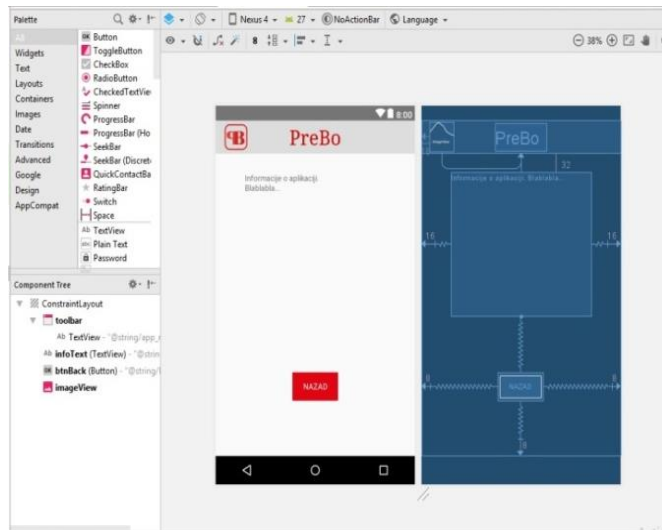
Palette

All
Widgets
Text
Layouts
Containers
Images
Date
Transitions
Advanced
Google
Design
AppCompat

Button
ToggleButton
CheckBox
RadioButton
CheckedTextVie
Spinner
ProgressBar
ProgressBar (Ho
SeekBar
SeekBar (Discret
QuickContactBa
RatingBar
Switch
Space
TextView
Plain Text
Password

Nexus 4 ▾ 27 ▾ NoActionBar Language ▾

8

38%

Component Tree

ConstraintLayout
toolbar
TextView - "@string/app_
infoText (TextView) - "@strin
btnBack (Button) - "@string/
imageView

8:00

PreBo

Informacije o aplikaciji.
Blablabla...

NAZAD

PreBo

32

Informacije o aplikaciji. Blablabla...

16

16

8

8

NAZAD

8